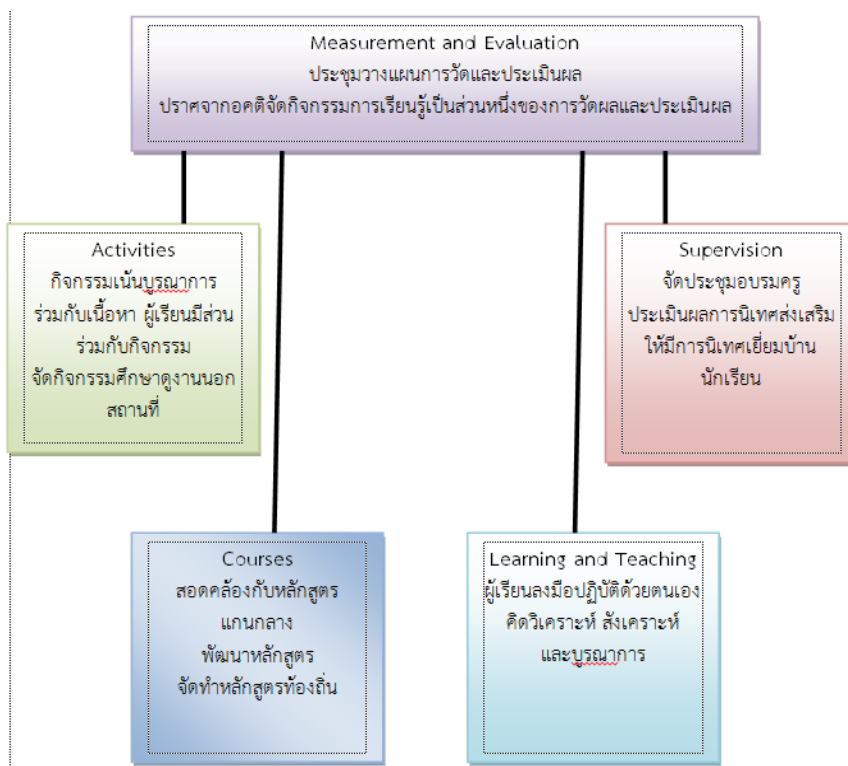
Measurement and Evaluation
ประชุมวางแผนการวัดและประเมินผล
ปราศจากอคติจัดกิจกรรมการเรียนรู้เป็นส่วนหนึ่งของการวัดผลและประเมินผล

Activities
กิจกรรมเน้นบูรณาการ
ร่วมกับเนื้อหา ผู้เรียนมีส่วนร่วมกับกิจกรรม
จัดกิจกรรมศึกษาดูงานนอกสถานที่

Supervision
จัดประชุมอบรมครู
ประเมินผลการนิเทศส่งเสริม
ให้มีการนิเทศเยี่ยมบ้านนักเรียน

Courses
สอดคล้องกับหลักสูตรแกนกลาง
พัฒนาหลักสูตร
จัดทำหลักสูตรท้องถิ่น

Learning and Teaching
ผู้เรียนลงมือปฏิบัติด้วยตนเอง
คิดวิเคราะห์ สังเคราะห์
และบูรณาการ